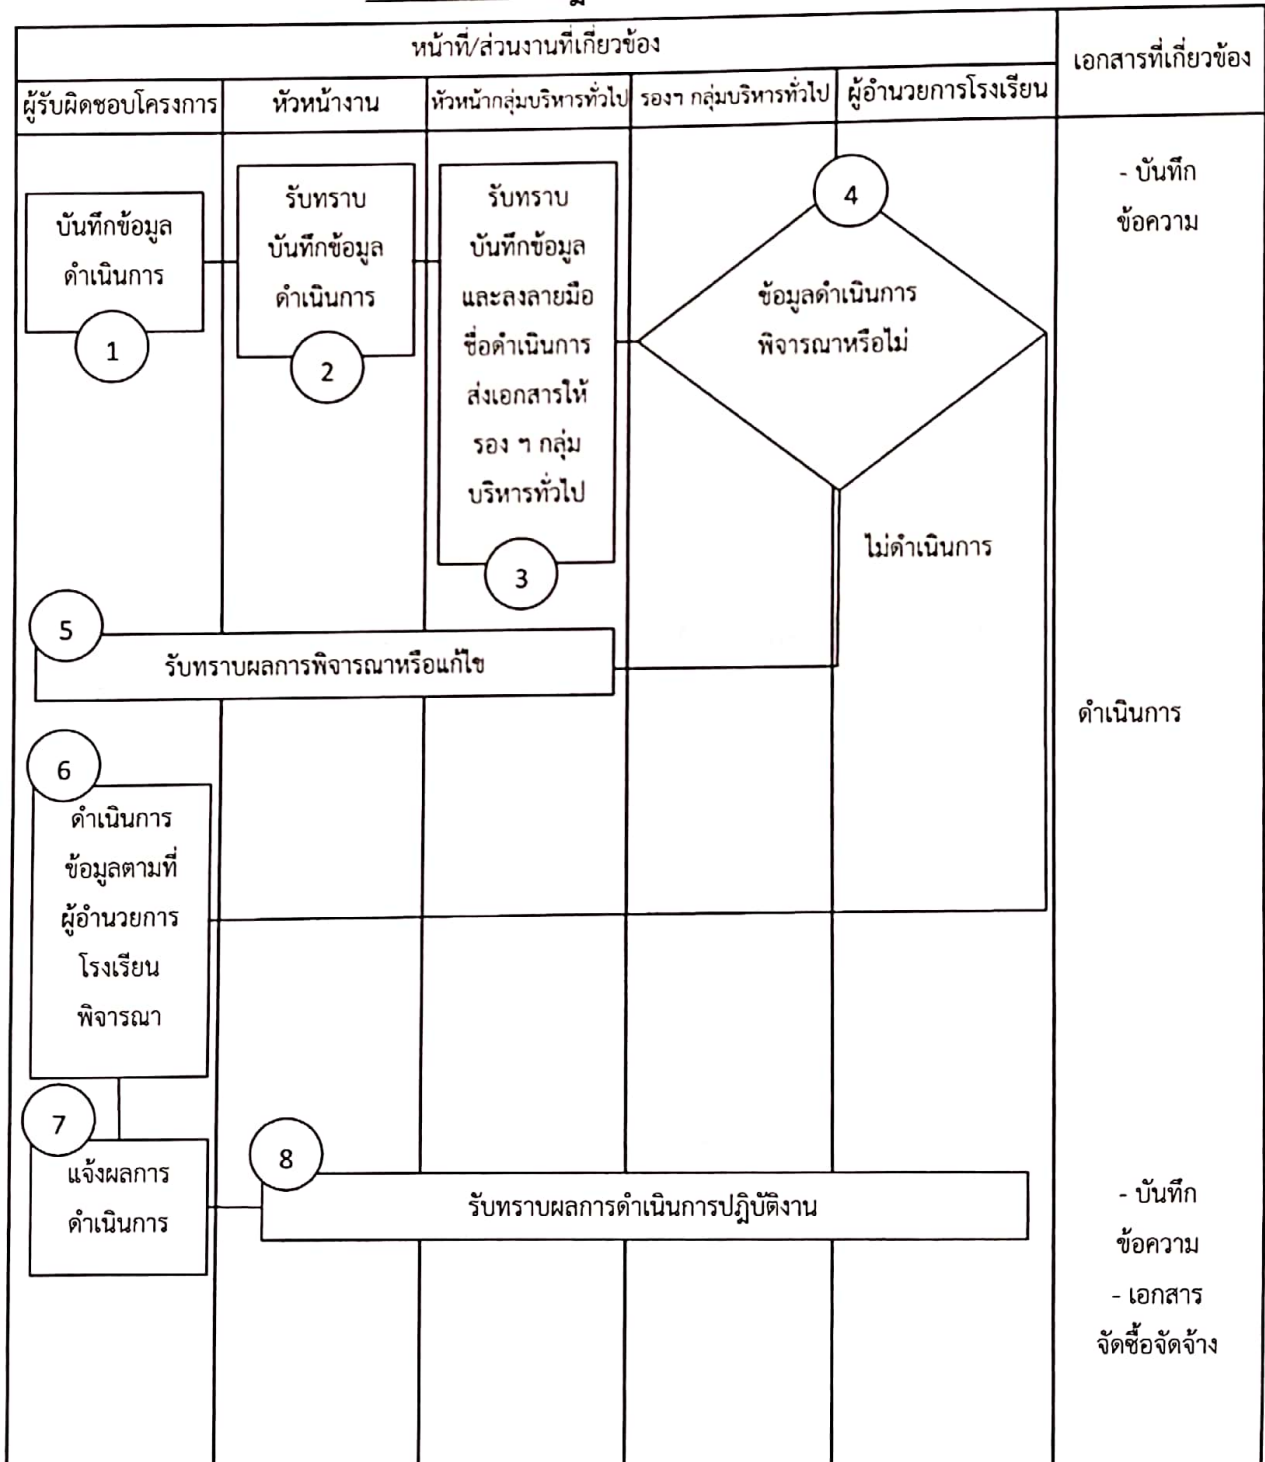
| หน้าที่/ส่วนงานที่เกี่ยวข้อง | | | | | เอกสารที่เกี่ยวข้อง |
|---|---|---|---|---|---|
| ผู้รับผิดชอบโครงการ | หัวหน้างาน | หัวหน้ากลุ่มบริหารทั่วไป | รองฯ กลุ่มบริหารทั่วไป | ผู้อำนวยการโรงเรียน | |

บันทึกข้อมูล ดำเนินการ

1

รับทราบ บันทึกข้อมูล ดำเนินการ

2

รับทราบ บันทึกข้อมูล และลงลายมือ ชื่อดำเนินการ ส่งเอกสารให้ รอง ฯ กลุ่ม บริหารทั่วไป

3

4

ข้อมูลดำเนินการ พิจารณาหรือไม่

ไม่ดำเนินการ

5

รับทราบผลการพิจารณาหรือแก้ไข

6

ดำเนินการ ข้อมูลตามที่ ผู้อำนวยการ โรงเรียน พิจารณา

7

แจ้งผลการ ดำเนินการ

8

รับทราบผลการดำเนินการปฏิบัติงาน

- บันทึก ข้อความ

ดำเนินการ

- บันทึก ข้อความ
- เอกสาร จัดซื้อจัดจ้าง